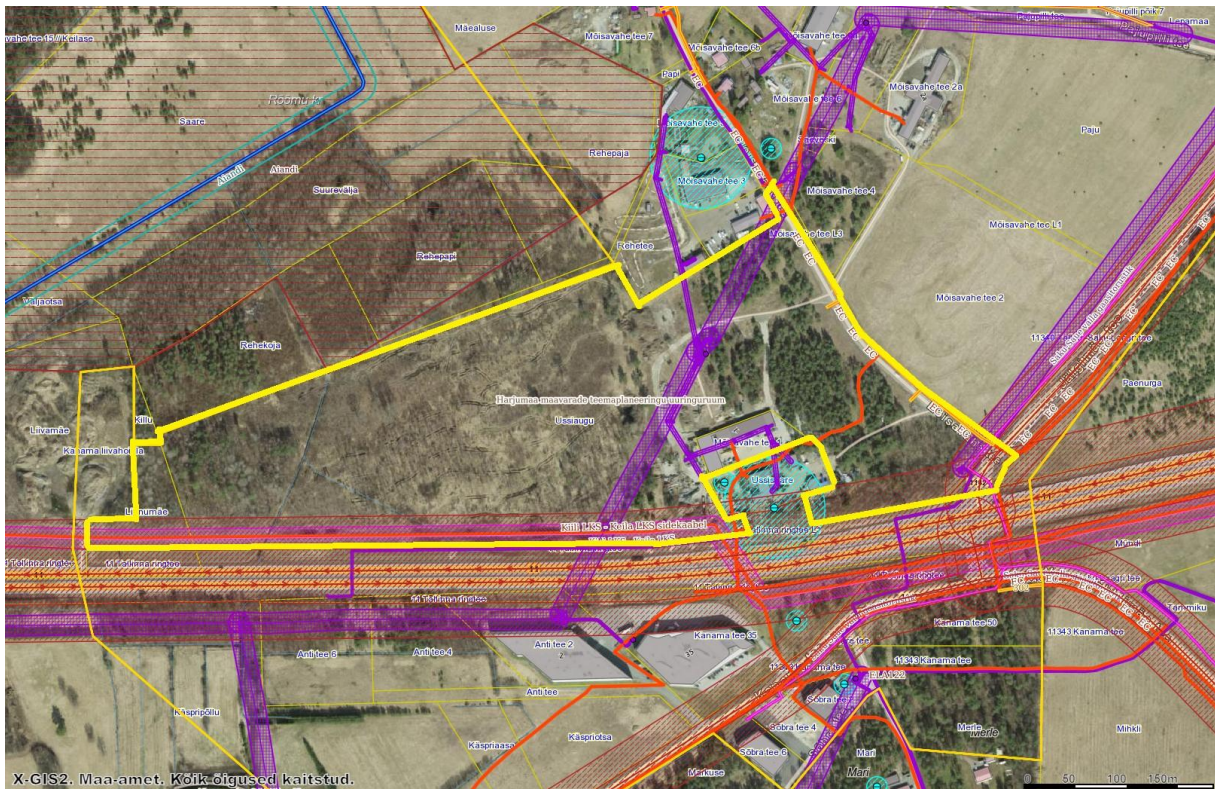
vahe tee 15// Keilase
Mäealuse
Mõisavahe tee 7
Mõisavahe tee 6b
Mõisavahe tee
Mõisavahe tee 2a
Lepamae
Papi
Mõisavahe tee 6
Rööma
Saare
Mõisavahe tee
Rehepaja
Paju
Mõisavahe tee 3
Aiandi
Aiandi
Suurevälja
Mõisavahe tee 4
Mõisavahe tee L1
Rehetee
Mõisavahe tee L3
Rehepapi
Valjaotsa
Mõisavahe tee 2
Rehekoja
Paenurga
Harjumaa maavarade teemaplaneeringu uuringuruum
Liivamäe
Killu
Ussiaugu
Kanama liivahoidla
Lammäe
Killi LKS - Kolla LKS sidekaabel
11 Tallinna ringtee
11 Tallinna ringtee
11 Tallinna ringtee
Muuli
Kanama tee 35
Kanama tee 50
Anti tee 2
Anti tee 6
Anti tee 4
11343 Kanama tee
11343 Kanama tee
Anti tee
ELA122
Käspripõllu
Sõbra tee 4
Merle
Minkli
Käspriaasa
Käspriotsa
Sõbra tee 6
Mari
Markuse
X-GIS2. Maa-amet. Kõik õigused kaitstud.
0
50
100
150m